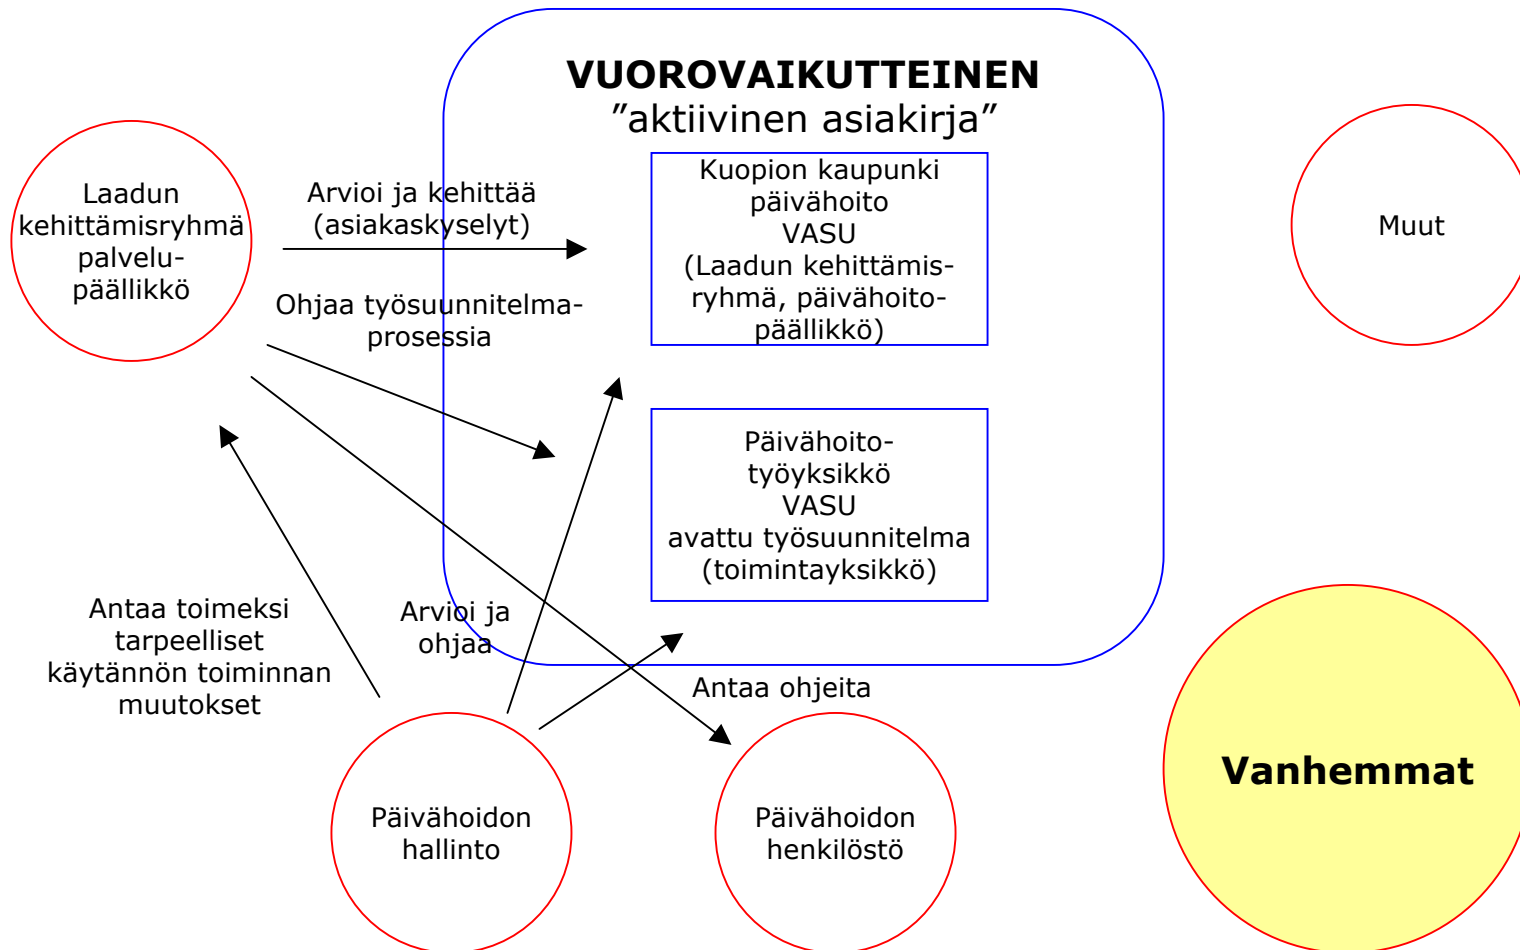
VUOROVAIKUTTEINEN
”aktiivinen asiakirja”

Laadun kehittämisryhmä palvelupäällikkö

Arvioi ja kehittää (asiakaskyselyt)

Ohjaa työsuunnitelmaprosessia

Kuopion kaupunki päivähoito VASU (Laadun kehittämisryhmä, päivähoitopäällikkö)

Muut

Päivähoitotyöyksikkö VASU avattu työsuunnitelma (toimintayksikkö)

Antaa toimeksi tarpeelliset käytännön toiminnan muutokset

Arvioi ja ohjaa

Antaa ohjeita

Päivähoidon hallinto

Päivähoidon henkilöstö

Vanhemmat